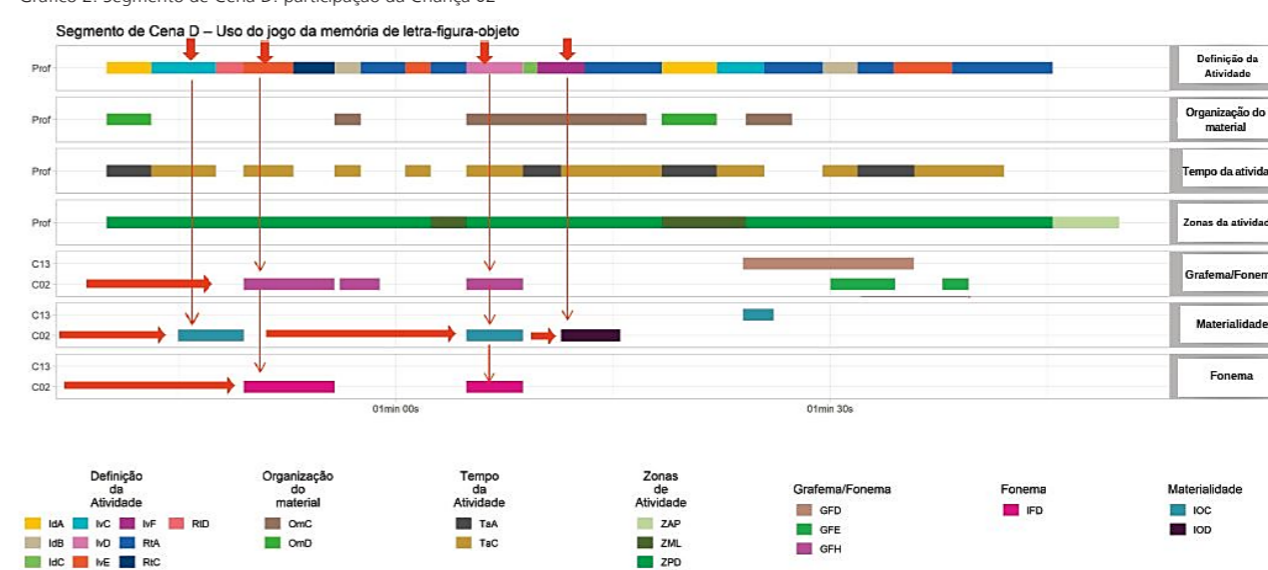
Gráfico 2. Segmento de Cena D: participação da Criança 02

Segmento de Cena D – Uso do jogo da memória de letra-figura-objeto

Prof | Definição da Atividade
Prof | Organização do material
Prof | Tempo da atividade
Prof | Zonas da atividade
C13
C02 | Grafema/Fonema
C13
C02 | Materialidade
C13
C02 | Fonema

01min 00s
01min 30s

Definição da Atividade
IdA IvC IvF RtD
IdB IvD RtA
IdC IvE RtC

Organização do material
OmC
OmD

Tempo da Atividade
TaA
TaC

Zonas de Atividade
ZAP
ZML
ZPD

Grafema/Fonema
GFD
GFE
GFH

Fonema
IFD

Materialidade
IOC
IOD